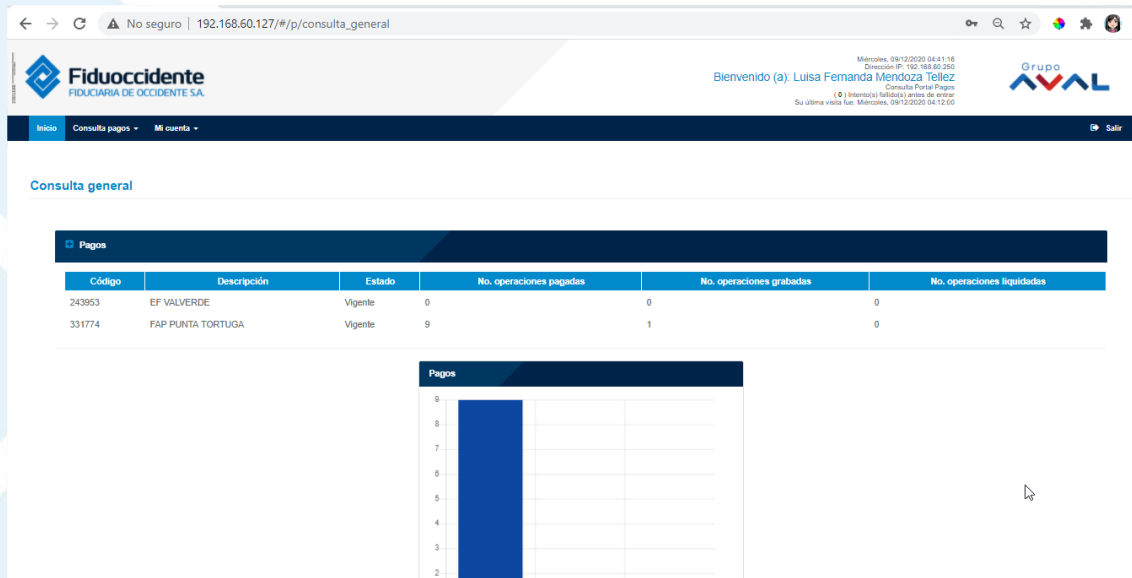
No seguro | 192.168.60.127/#/p/consulta_general

Fiduoccidente
FIDUCIARIA DE OCCIDENTE S.A.

Miércoles, 09/12/2020 04:41:16
Dirección IP: 192.168.60.250
Bienvenido (a): Luisa Fernanda Mendoza Tellez
Consulta Portal Pagos
( 0 ) Intento(s) fallido(s) antes de entrar
Su última visita fue: Miércoles, 09/12/2020 04:12:00

Grupo AVAL

Inicio Consulta pagos Mi cuenta Salir

Consulta general

Pagos

| Código | Descripción | Estado | No. operaciones pagadas | No. operaciones grabadas | No. operaciones liquidadas |
|---|---|---|---|---|---|
| 243953 | EF VALVERDE | Vigente | 0 | 0 | 0 |
| 331774 | FAP PUNTA TORTUGA | Vigente | 9 | 1 | 0 |

Pagos

9
8
7
6
5
4
3
2